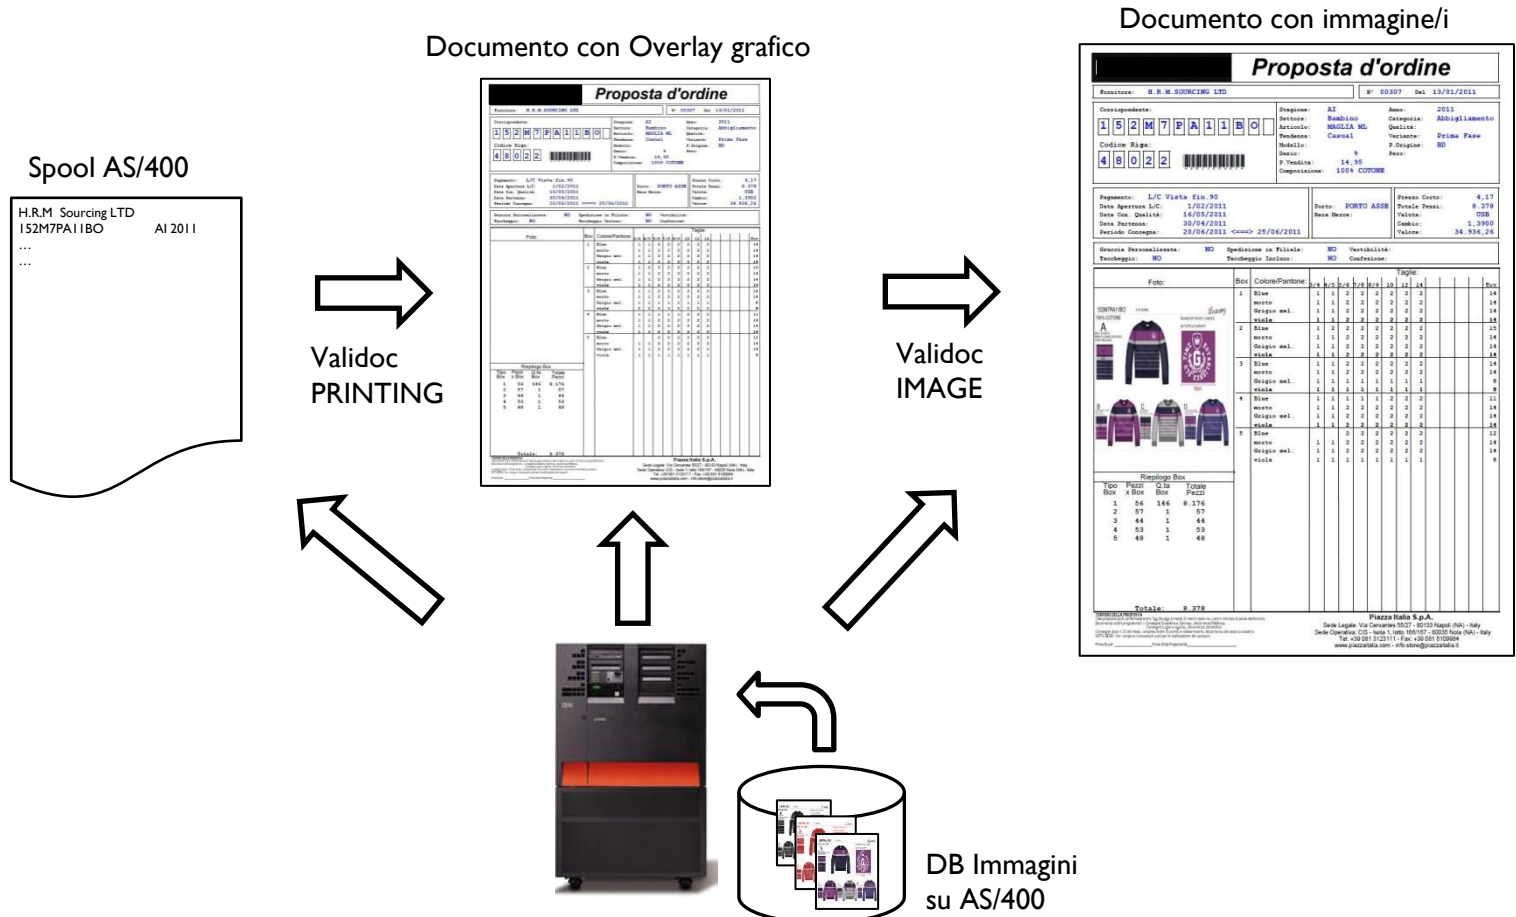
Spool AS/400

H.R.M Sourcing LTD
152M7PA11BO AI 2011
...
...

Validoc
PRINTING

Documento con Overlay grafico

Proposta d'ordine

Validoc
IMAGE

Documento con immagine/i

Proposta d'ordine

Fornitore: H.R.M.SOURCING LTD N° 00307 Del 13/01/2011

Corrispondente:
1 5 2 M 7 P A 1 1 B O
Codice Riga:
4 8 0 2 2

Stagione: AI
Settore: Bambino
Articolo: MAGLIA ML
Tendenza: Casual
Modello:
Desio:
P.Vendita: 14,95
Composizione: 100% COTONE

Anno: 2011
Categoria: Abbigliamento
Qualità:
Variante: Prima Fase
P.Origine: BD
Peso:

Pagamento: L/C Vista fin.90
Data Apertura L/C: 1/02/2011
Data Con. Qualità: 16/05/2011
Data Partenza: 30/04/2011
Periodo Consegna: 20/06/2011 <===> 25/06/2011

Porto: PORTO ASSE
Resa Merce:

Prezzo Costo: 4,17
Totale Pezzi: 8.378
Valuta: USB
Cambio: 1,3900
Valore: 34.936,26

Gruccia Personalizzata: NO
Taccheggio: NO
Spedizione in Filiale: NO
Taccheggio Incluso: NO
Vestibilità:
Confezione:

Foto:

| Box | Colore/Pantone | 3/4 | 4/5 | 5/6 | 6/7 | 8/9 | 10 | 12 | 14 | Tot. |
|---|---|---|---|---|---|---|---|---|---|---|
| 1 | Blue | 1 | 1 | 2 | 2 | 2 | 2 | 2 | 2 | 14 |
| | mosto | 1 | 1 | 2 | 2 | 2 | 2 | 2 | 2 | 14 |
| | Grigio mel. | 1 | 1 | 2 | 2 | 2 | 2 | 2 | 2 | 14 |
| | viola | 1 | 1 | 2 | 2 | 2 | 2 | 2 | 2 | 14 |
| 2 | Blue | 1 | 1 | 2 | 2 | 2 | 2 | 2 | 2 | 15 |
| | mosto | 1 | 1 | 2 | 2 | 2 | 2 | 2 | 2 | 14 |
| | Grigio mel. | 1 | 1 | 2 | 2 | 2 | 2 | 2 | 2 | 14 |
| | viola | 1 | 1 | 2 | 2 | 2 | 2 | 2 | 2 | 14 |
| 3 | Blue | 1 | 1 | 2 | 2 | 2 | 2 | 2 | 2 | 14 |
| | mosto | 1 | 1 | 2 | 2 | 2 | 2 | 2 | 2 | 14 |
| | Grigio mel. | 1 | 1 | 1 | 1 | 1 | 1 | 1 | 1 | 8 |
| | viola | 1 | 1 | 1 | 1 | 1 | 1 | 1 | 1 | 8 |
| 4 | Blue | 1 | 1 | 1 | 1 | 1 | 2 | 2 | 2 | 11 |
| | mosto | 1 | 1 | 2 | 2 | 2 | 2 | 2 | 2 | 14 |
| | Grigio mel. | 1 | 1 | 2 | 2 | 2 | 2 | 2 | 2 | 14 |
| | viola | 1 | 1 | 2 | 2 | 2 | 2 | 2 | 2 | 14 |
| 5 | Blue | | | 2 | 2 | 2 | 2 | 2 | 2 | 12 |
| | mosto | 1 | 1 | 2 | 2 | 2 | 2 | 2 | 2 | 14 |
| | Grigio mel. | 1 | 1 | 2 | 2 | 2 | 2 | 2 | 2 | 14 |
| | viola | 1 | 1 | 1 | 1 | 1 | 1 | 1 | 1 | 8 |

Riepilogo Box

| Tipo Box | Pezzi x Box | Q.ta Box | Totale Pezzi |
|---|---|---|---|
| 1 | 56 | 146 | 8.176 |
| 2 | 57 | 1 | 57 |
| 3 | 44 | 1 | 44 |
| 4 | 53 | 1 | 53 |
| 5 | 48 | 1 | 48 |

Totale: 8.378

Piazza Italia S.p.A.
Sede Legale: Via Cervantes 55/27 - 80133 Napoli (NA) - Italy
Sede Operativa: CIS - Isola 1, lotto 166/167 - 80035 Nola (NA) - Italy
Tel. +39 081 3123111 - Fax. +39 081 5109994
www.piazzaitalia.com - info.store@piazzaitalia.it

IBM

DB Immagini su AS/400